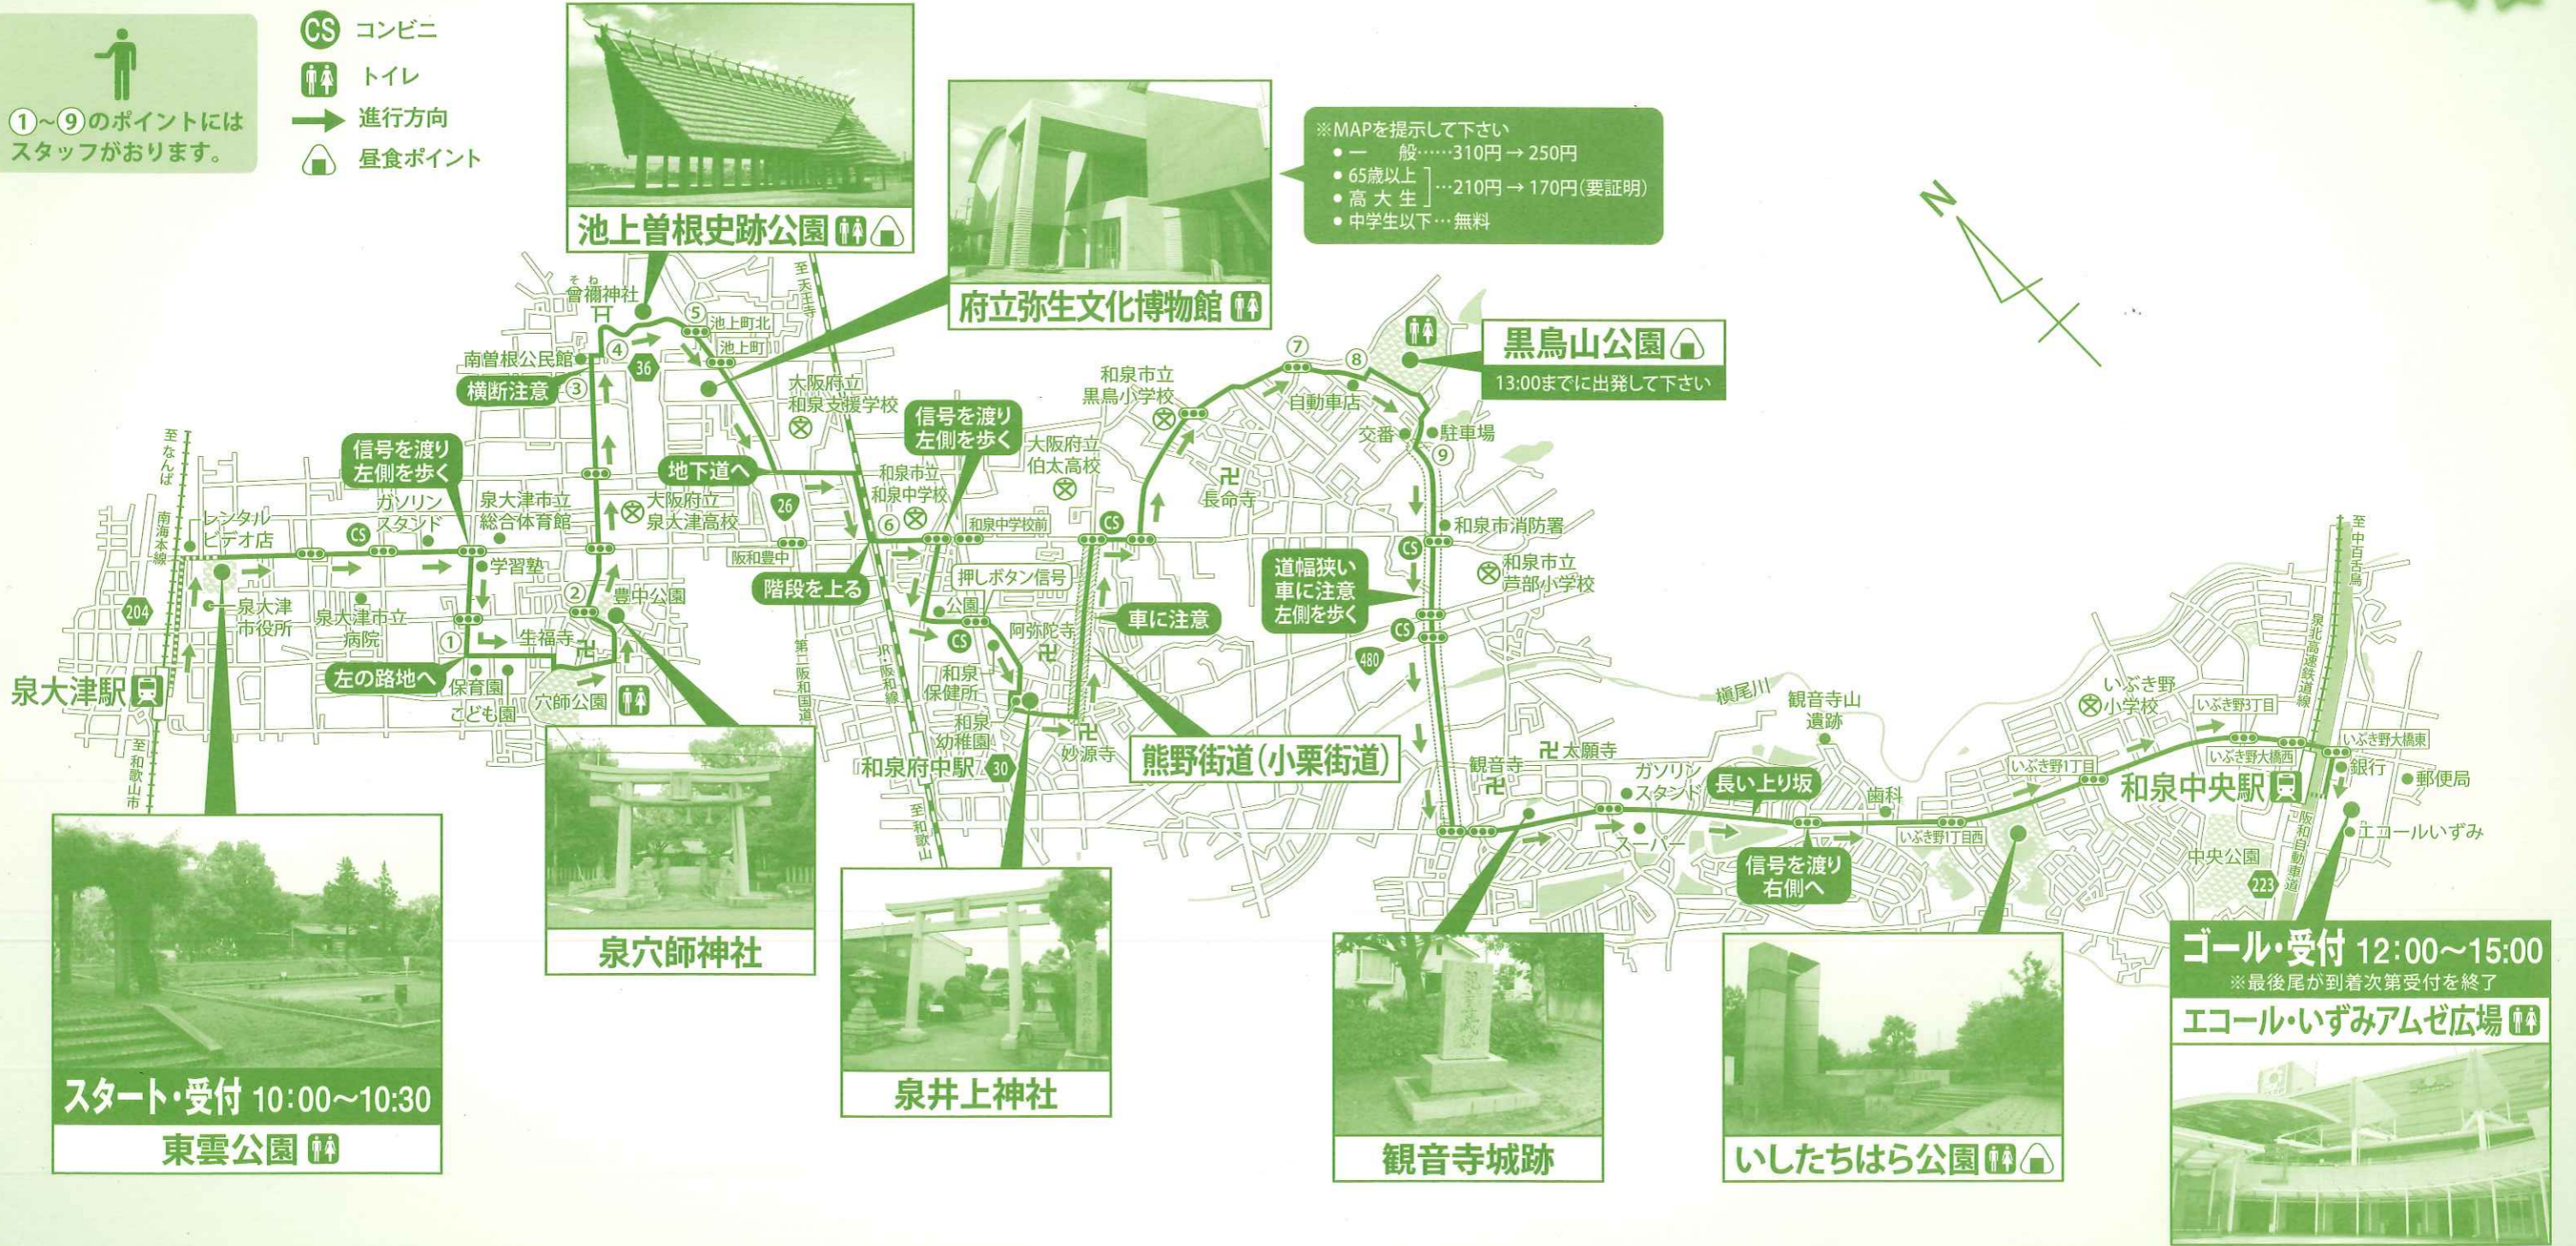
①~⑨のポイントにはスタッフがおります。

CS コンビニ
トイレ
進行方向
昼食ポイント

池上曽根史跡公園

府立弥生文化博物館

※MAPを提示して下さい
● 一　　般……310円 → 250円
● 65歳以上
● 高 大 生 …210円 → 170円(要証明)
● 中学生以下…無料

N

黒鳥山公園
13:00までに出発して下さい

曽禰神社
⑤ 池上町北
池上町
南曽根公民館
④
36
横断注意 ③
大阪府立和泉支援学校
和泉市立黒鳥小学校
⑦ ⑧
自動車店
交番
駐車場
⑨
信号を渡り左側を歩く
大阪府立伯太高校
長命寺
地下道へ
和泉市立和泉中学校
至天王寺
26
⑥
和泉中学校前
CS
和泉市消防署
和泉市立芦部小学校
道幅狭い車に注意左側を歩く
CS
CS
480
至なんば
南海本線
信号を渡り左側を歩く
レンタルビデオ店
CS
ガソリンスタンド
泉大津市立総合体育館
大阪府立泉大津高校
学習塾
阪和豊中
階段を上る
押しボタン信号
車に注意
公園
CS
阿弥陀寺
204
泉大津市役所
泉大津市立病院
①
生福寺
②
豊中公園
左の路地へ
保育園
こども園
穴師公園
第二阪和国道
JR阪和線
和泉保健所
和泉幼稚園
妙源寺
泉大津駅
至和歌山市
和泉府中駅
30
至和歌山
熊野街道(小栗街道)
槇尾川
観音寺山遺跡
観音寺
太願寺
ガソリンスタンド
長い上り坂
歯科
スーパー
信号を渡り右側へ
いぶき野1丁目
いぶき野1丁目西
いぶき野小学校
いぶき野3丁目
いぶき野大橋西
いぶき野大橋東
至中百舌鳥
泉北高速鉄道線
和泉中央駅
銀行
郵便局
エコールいずみ
中央公園
223
阪和自動車道

スタート・受付 10:00~10:30
東雲公園

泉穴師神社

泉井上神社

観音寺城跡

いしたちはら公園

ゴール・受付 12:00~15:00
※最後尾が到着次第受付を終了
エコール・いずみアムゼ広場